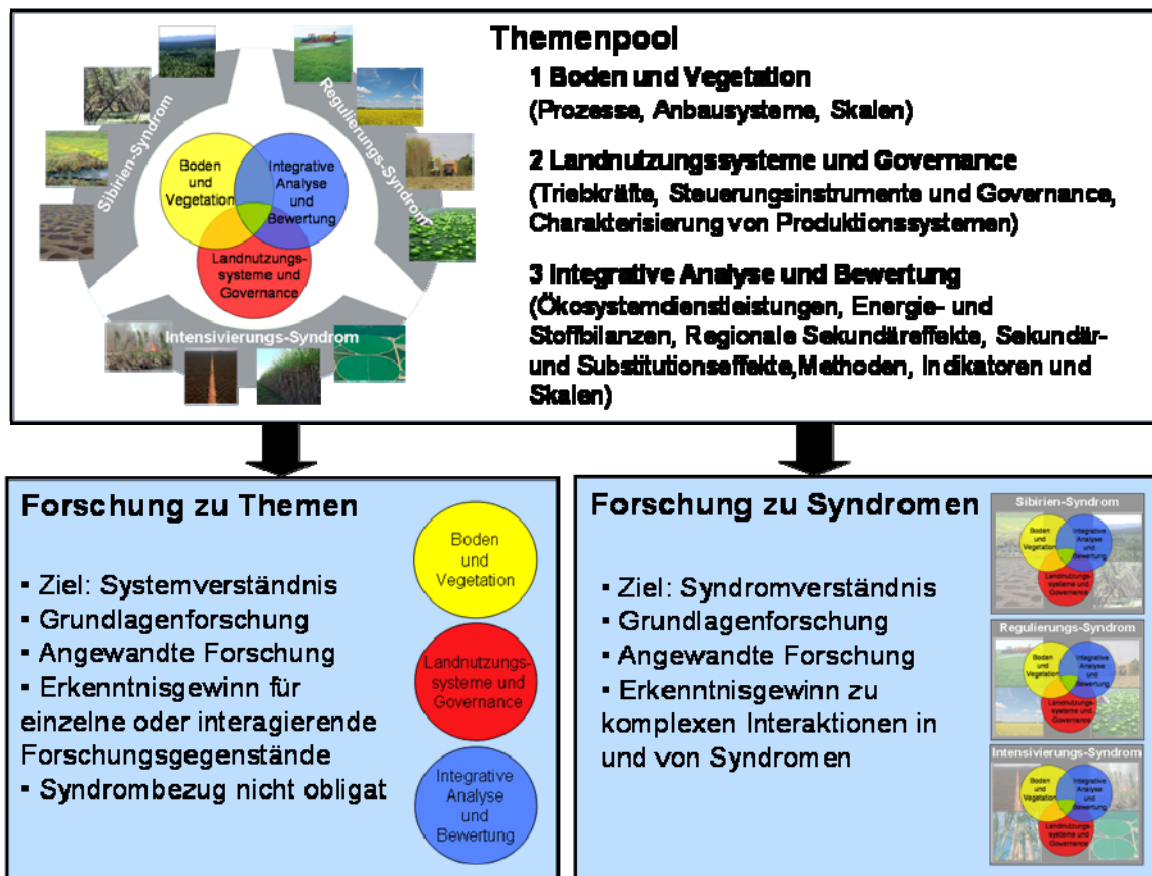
Sibirien-Syndrom

Regulierungs-Syndrom

Boden und Vegetation

Integrative Analyse und Bewertung

Landnutzungssysteme und Governance

Intensivierungs-Syndrom

Themenpool

1 Boden und Vegetation
(Prozesse, Anbausysteme, Skalen)

2 Landnutzungssysteme und Governance
(Triebkräfte, Steuerungsinstrumente und Governance, Charakterisierung von Produktionssystemen)

3 Integrative Analyse und Bewertung
(Ökosystemdienstleistungen, Energie- und Stoffbilanzen, Regionale Sekundäreffekte, Sekundär- und Substitutionseffekte,Methoden, Indikatoren und Skalen)

Forschung zu Themen

▪ Ziel: Systemverständnis
▪ Grundlagenforschung
▪ Angewandte Forschung
▪ Erkenntnisgewinn für einzelne oder interagierende Forschungsgegenstände
▪ Syndrombezug nicht obligat

Boden und Vegetation

Landnutzungssysteme und Governance

Integrative Analyse und Bewertung

Forschung zu Syndromen

▪ Ziel: Syndromverständnis
▪ Grundlagenforschung
▪ Angewandte Forschung
▪ Erkenntnisgewinn zu komplexen Interaktionen in und von Syndromen

Sibirien-Syndrom
Boden und Vegetation
Integrative Analyse und Bewertung
Landnutzungssysteme und Governance

Regulierungs-Syndrom
Boden und Vegetation
Integrative Analyse und Bewertung
Landnutzungssysteme und Governance

Intensivierungs-Syndrom
Boden und Vegetation
Integrative Analyse und Bewertung
Landnutzungssysteme und Governance